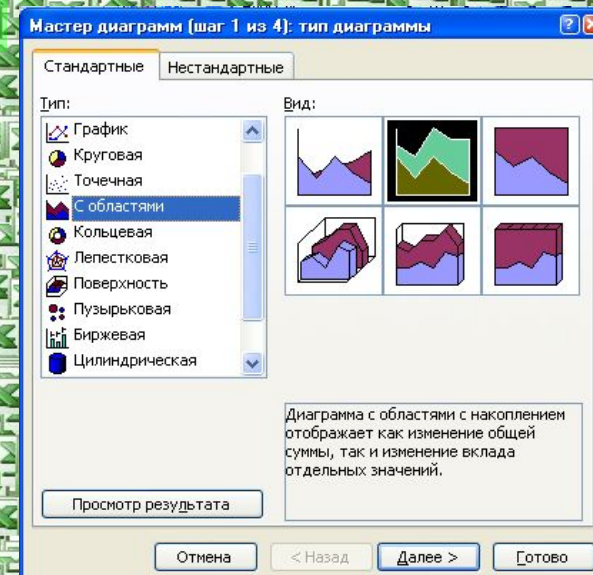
Мастер диаграмм (шаг 1 из 4): тип диаграммы

Стандартные | Нестандартные

Тип:
График
Круговая
Точечная
С областями
Кольцевая
Лепестковая
Поверхность
Пузырьковая
Биржевая
Цилиндрическая

Вид:

Диаграмма с областями с накоплением отображает как изменение общей суммы, так и изменение вклада отдельных значений.

Просмотр результата

Отмена | < Назад | Далее > | Готово